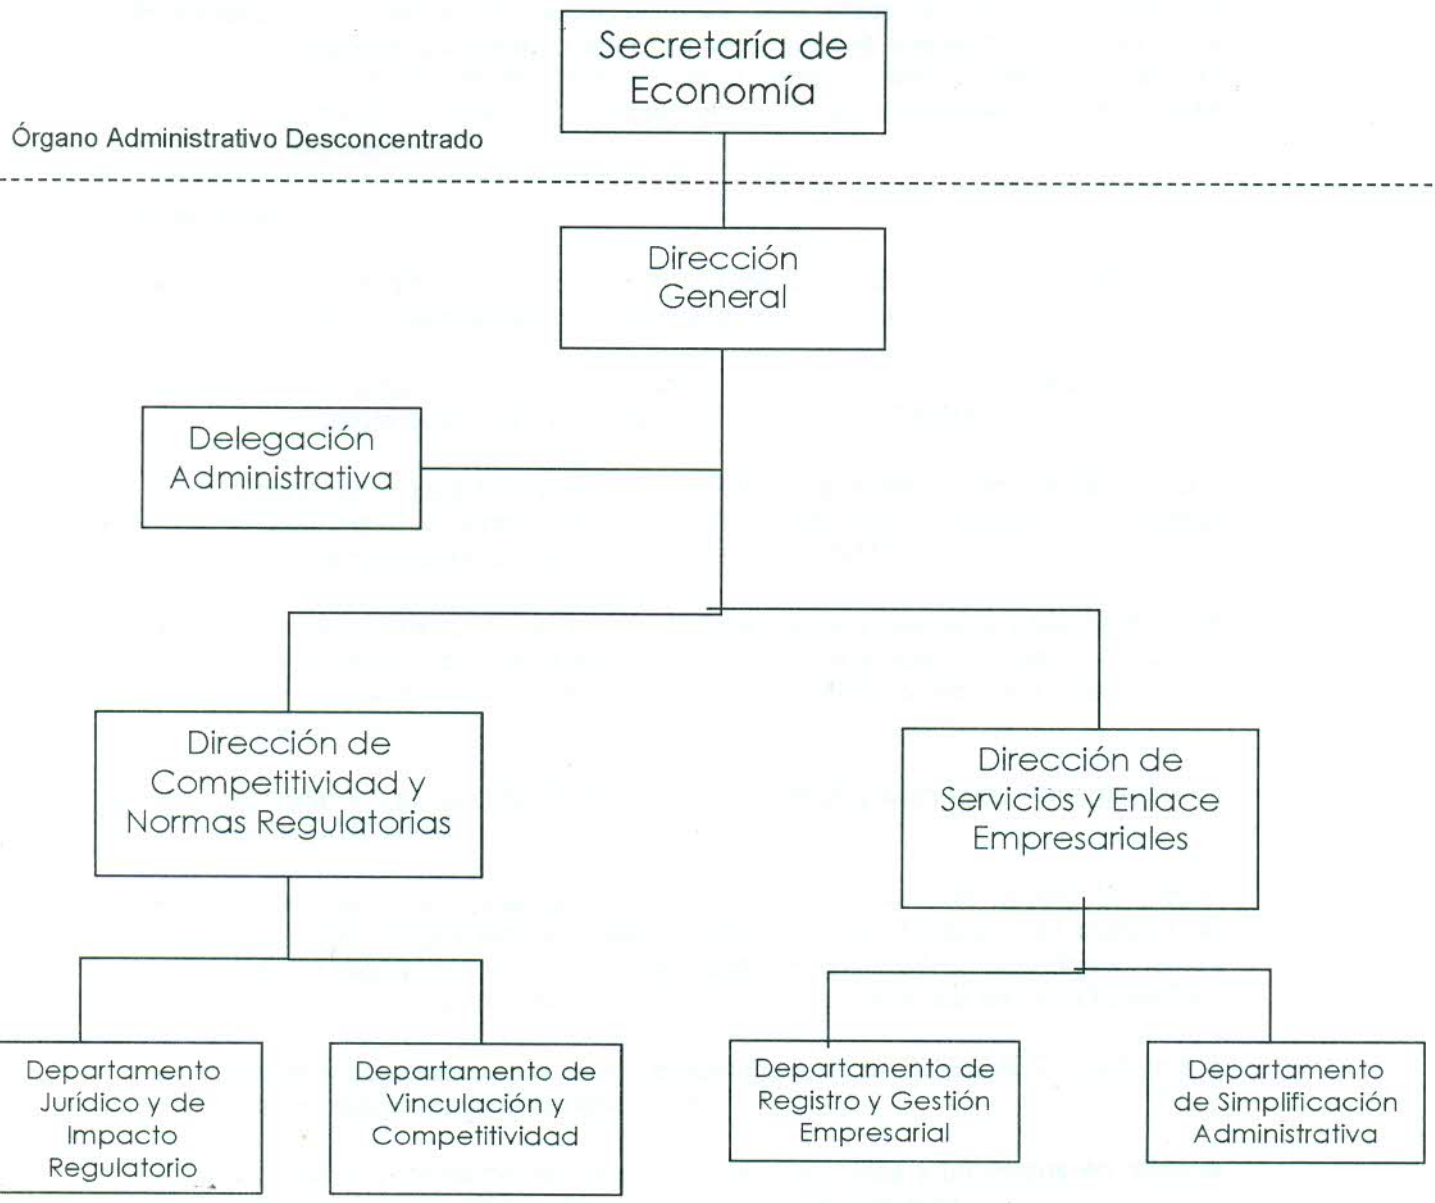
Secretaría de Economía

Órgano Administrativo Desconcentrado

Dirección General

Delegación Administrativa

Dirección de Competitividad y Normas Regulatorias

Dirección de Servicios y Enlace Empresariales

Departamento Jurídico y de Impacto Regulatorio

Departamento de Vinculación y Competitividad

Departamento de Registro y Gestión Empresarial

Departamento de Simplificación Administrativa